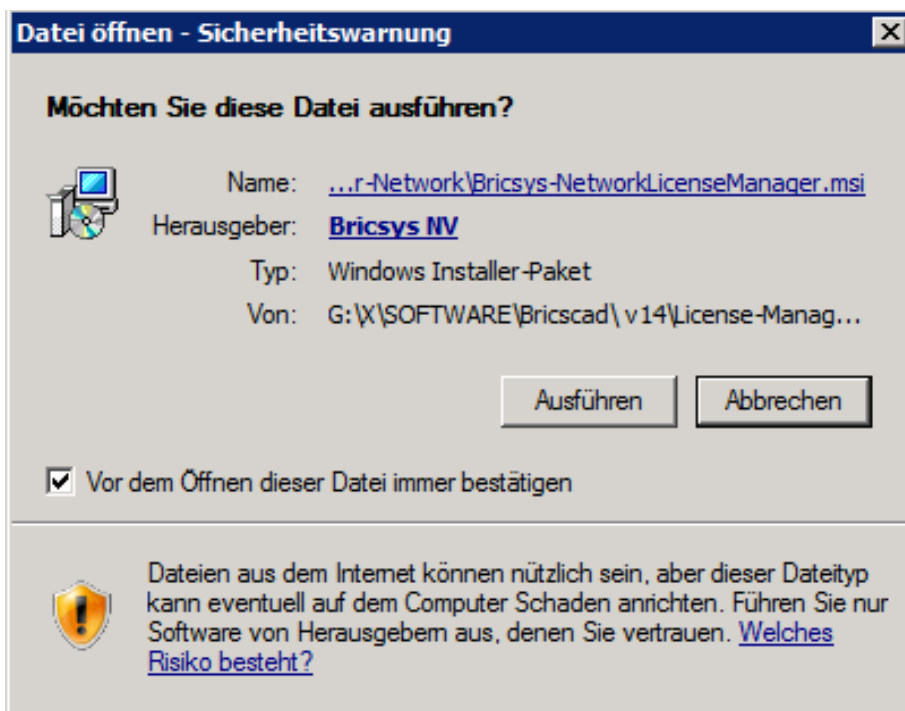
Datei öffnen - Sicherheitswarnung

X

Möchten Sie diese Datei ausführen?

Name: ...r-Network\Bricsys-NetworkLicenseManager.msi

Herausgeber: Bricsys NV

Typ: Windows Installer-Paket

Von: G:\X\SOFTWARE\Bricscad\ v14\License-Manag...

Ausführen

Abbrechen

Vor dem Öffnen dieser Datei immer bestätigen

Dateien aus dem Internet können nützlich sein, aber dieser Dateityp kann eventuell auf dem Computer Schaden anrichten. Führen Sie nur Software von Herausgebern aus, denen Sie vertrauen. Welches Risiko besteht?